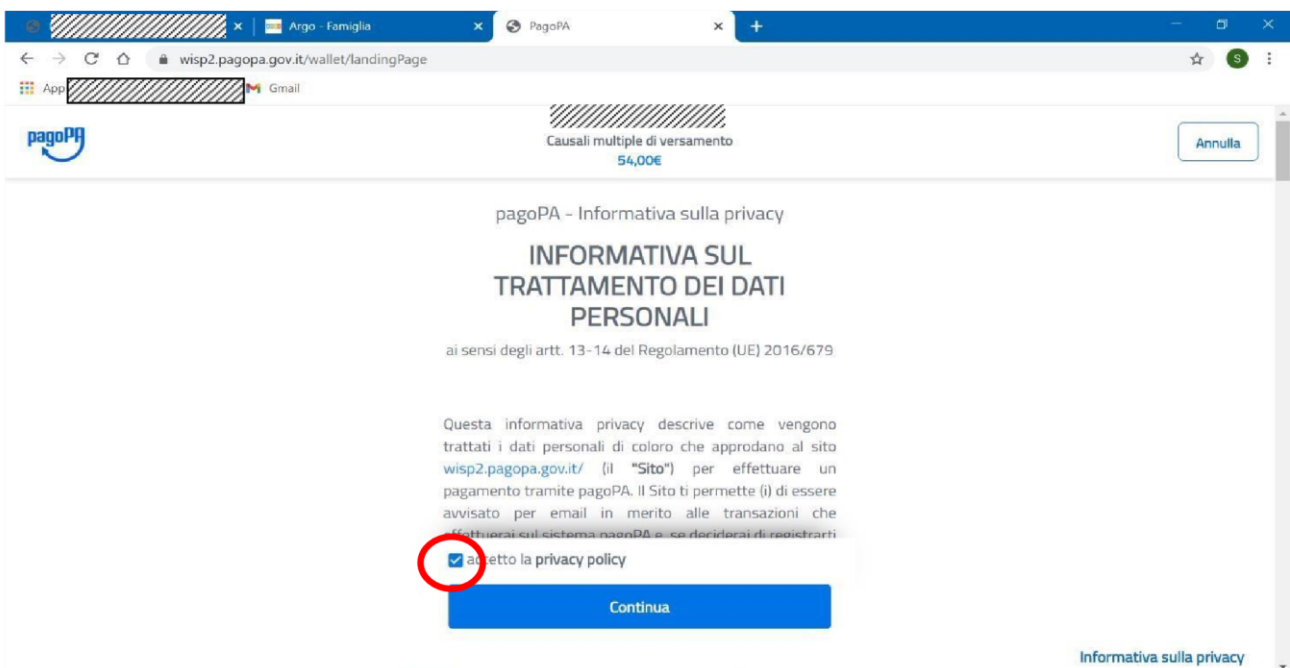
Argo - Famiglia
PagoPA
wisp2.pagopa.gov.it/wallet/landingPage
App
Gmail
pagoPA
Causali multiple di versamento
54,00€
Annulla

pagoPA - Informativa sulla privacy

INFORMATIVA SUL TRATTAMENTO DEI DATI PERSONALI

ai sensi degli artt. 13-14 del Regolamento (UE) 2016/679

Questa informativa privacy descrive come vengono trattati i dati personali di coloro che approdano al sito wisp2.pagopa.gov.it/ (il "Sito") per effettuare un pagamento tramite pagoPA. Il Sito ti permette (i) di essere avvisato per email in merito alle transazioni che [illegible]

a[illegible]etto la privacy policy

Continua

Informativa sulla privacy